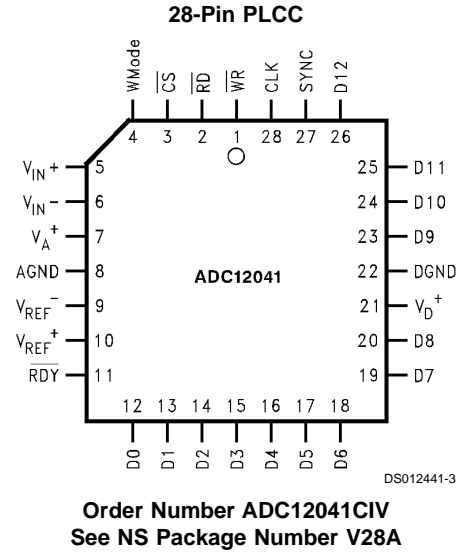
28-Pin PLCC

WMode 4
$\overline{CS}$ 3
$\overline{RD}$ 2
$\overline{WR}$ 1
CLK 28
SYNC 27
D12 26

$V_{IN}+$ 5
$V_{IN}-$ 6
$V_A^+$ 7
AGND 8
$V_{REF}^-$ 9
$V_{REF}^+$ 10
$\overline{RDY}$ 11

ADC12041

25 D11
24 D10
23 D9
22 DGND
21 $V_D^+$
20 D8
19 D7

12 D0
13 D1
14 D2
15 D3
16 D4
17 D5
18 D6

DS012441-3

Order Number ADC12041CIV
See NS Package Number V28A